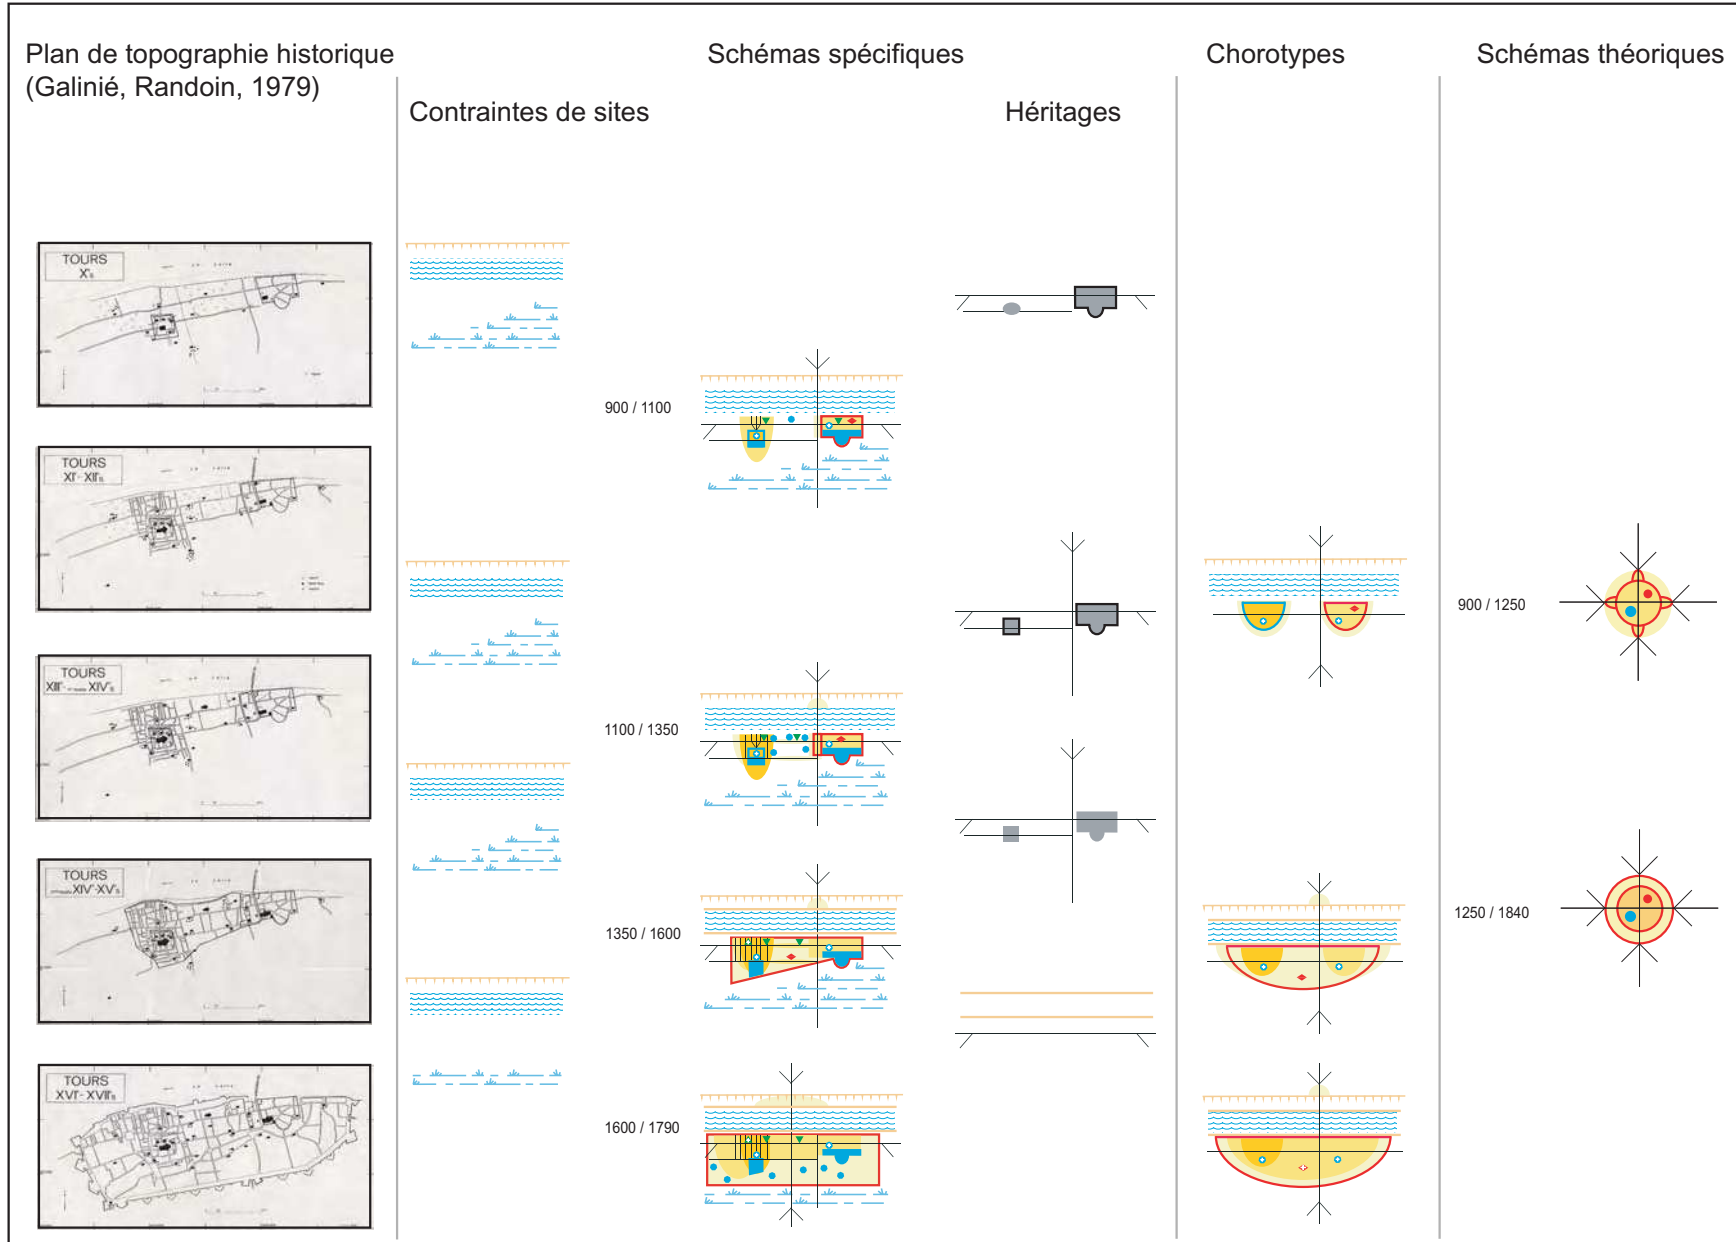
Plan de topographie historique (Galinié, Randoin, 1979)

Schémas spécifiques

Chorotypes

Schémas théoriques

Contraintes de sites

Héritages

TOURS
Xᵉs

TOURS
XIᵉ-XIIᵉs

TOURS
XIIIᵉ-XIVᵉs

TOURS
XIVᵉ-XVᵉs

TOURS
XVIᵉ-XVIIᵉs

900 / 1100

1100 / 1350

1350 / 1600

1600 / 1790

900 / 1250

1250 / 1840